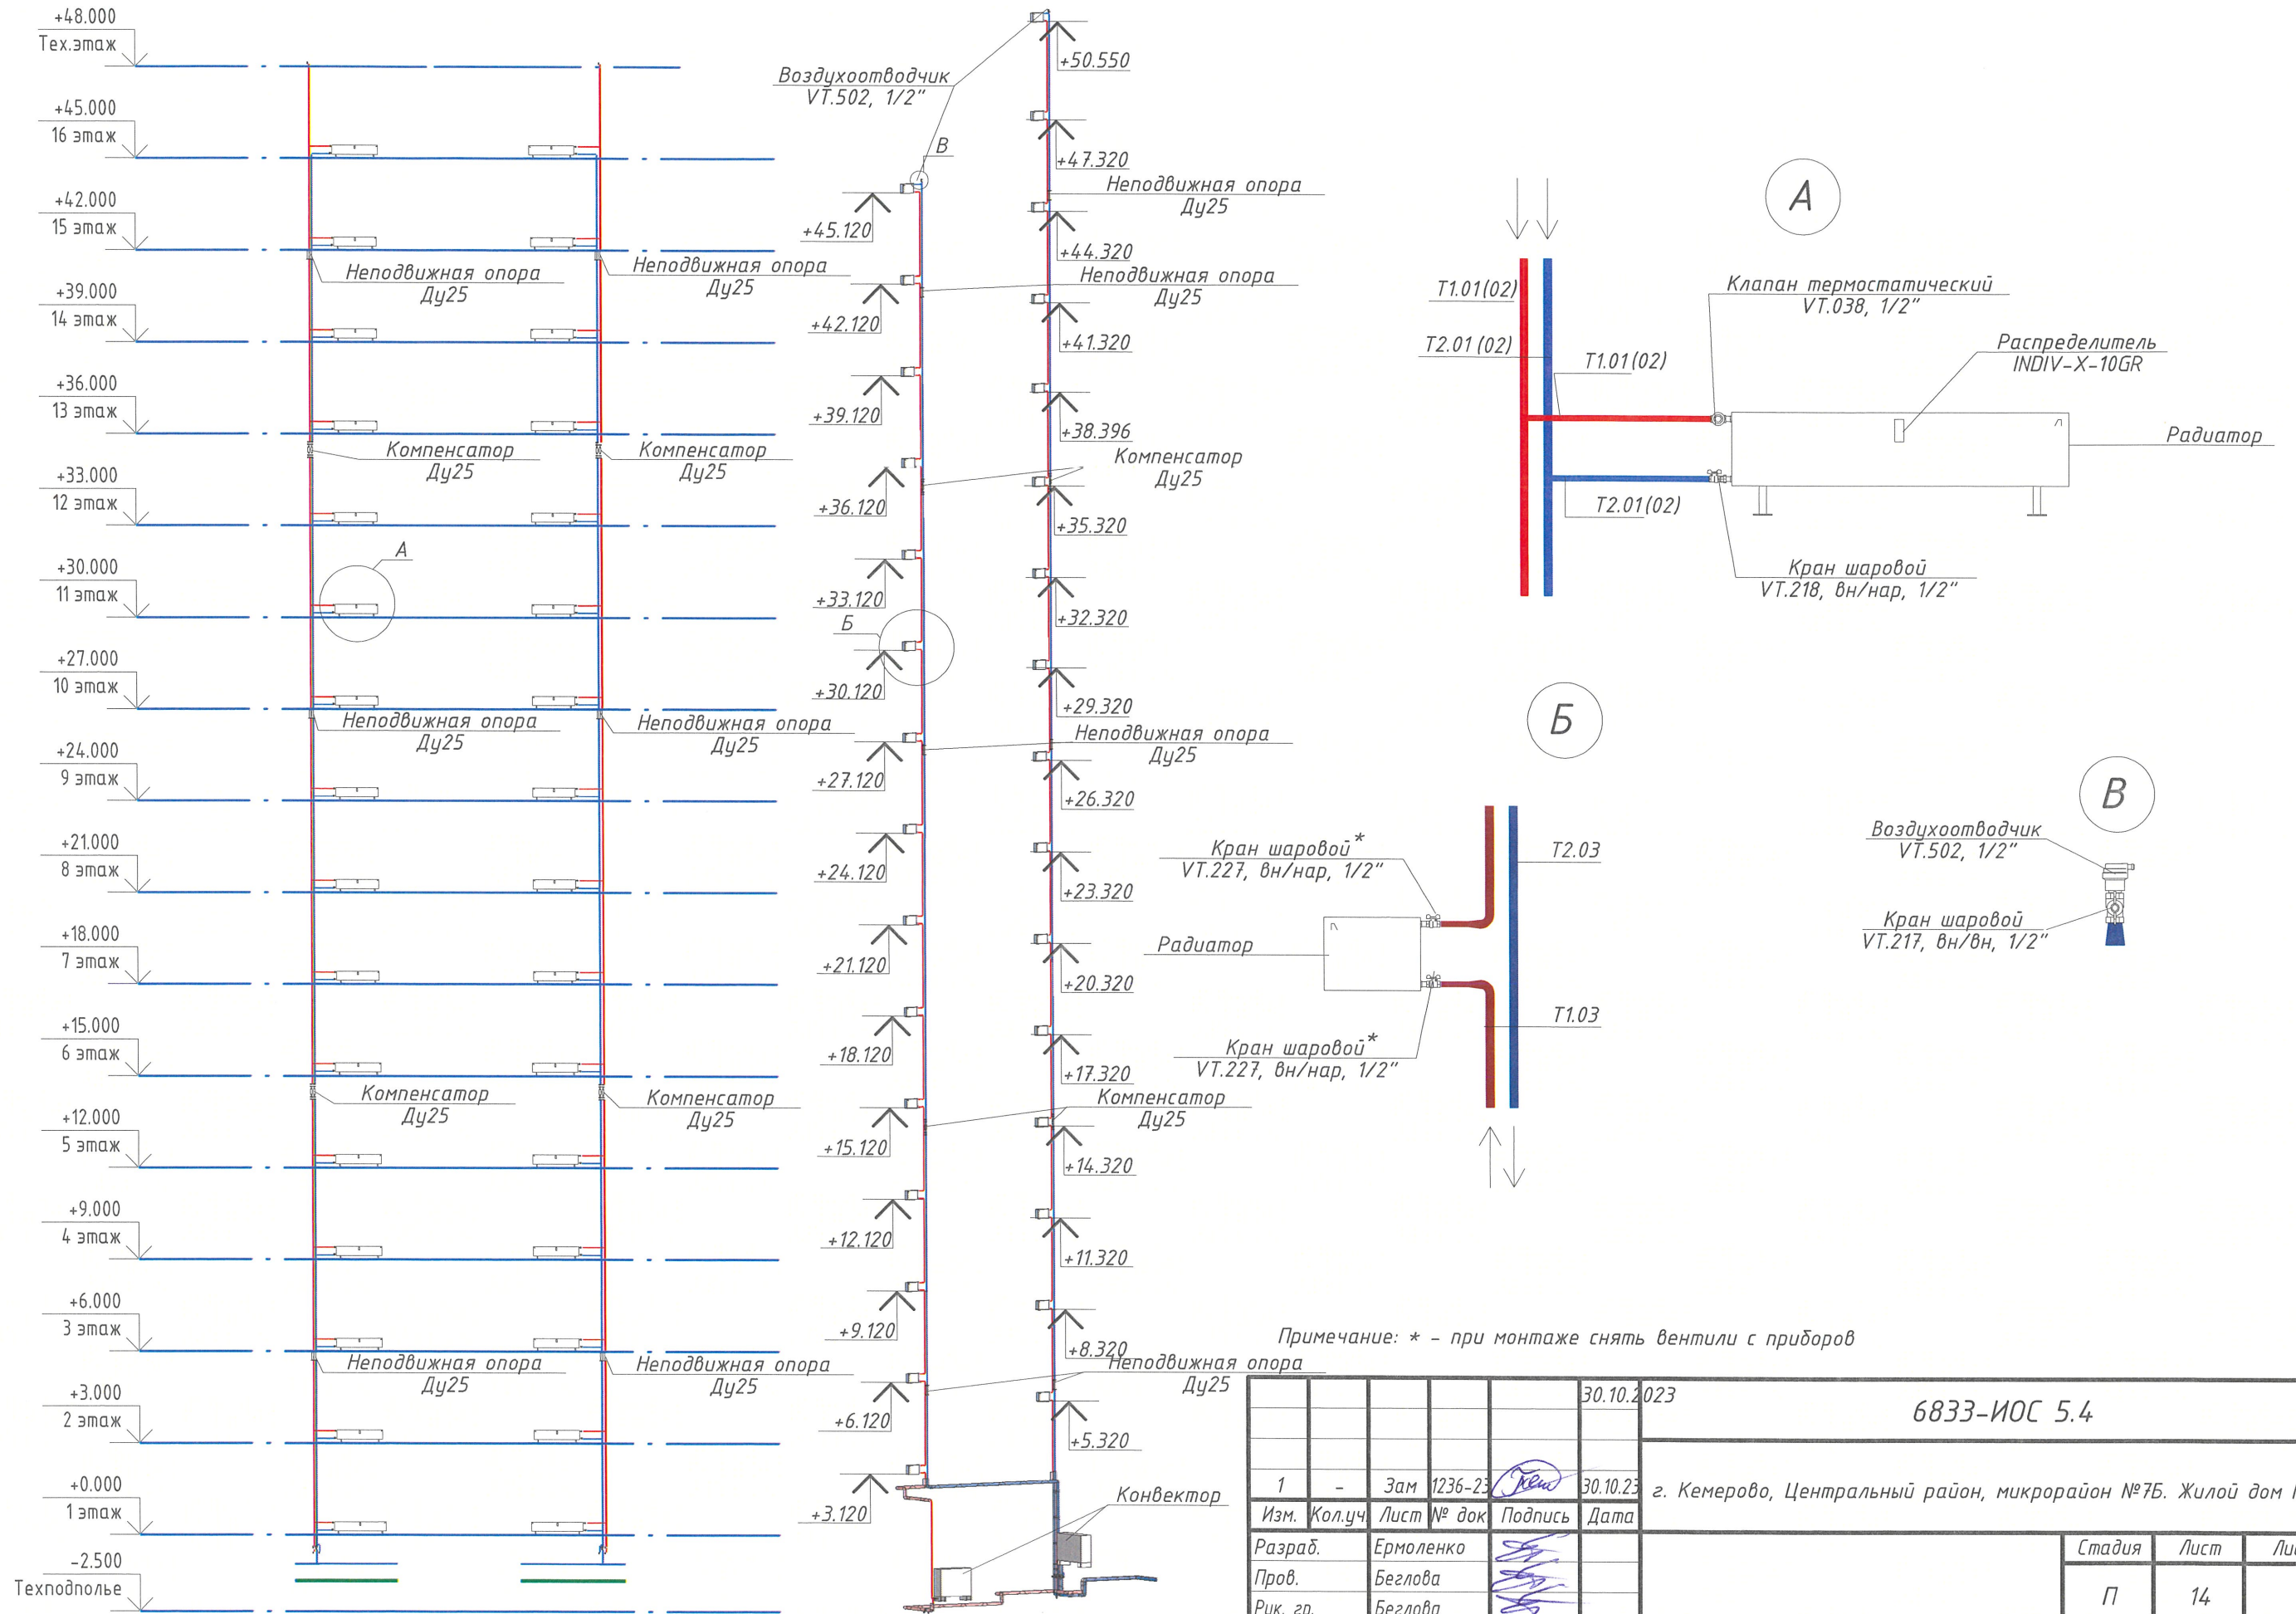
+48.000
Тех.этаж

+45.000
16 этаж

+42.000
15 этаж

+39.000
14 этаж

+36.000
13 этаж

+33.000
12 этаж

+30.000
11 этаж

+27.000
10 этаж

+24.000
9 этаж

+21.000
8 этаж

+18.000
7 этаж

+15.000
6 этаж

+12.000
5 этаж

+9.000
4 этаж

+6.000
3 этаж

+3.000
2 этаж

+0.000
1 этаж

-2.500
Техподполье

Неподвижная опора
Ду25

Неподвижная опора
Ду25

Компенсатор
Ду25

Компенсатор
Ду25

А

Неподвижная опора
Ду25

Неподвижная опора
Ду25

Компенсатор
Ду25

Компенсатор
Ду25

Неподвижная опора
Ду25

Неподвижная опора
Ду25

Воздухоотводчик
VT.502, 1/2"

В

+45.120
+42.120
+39.120
+36.120
+33.120
Б
+30.120
+27.120
+24.120
+21.120
+18.120
+15.120
+12.120
+9.120
+6.120
+3.120

+50.550
+47.320
Неподвижная опора
Ду25
+44.320
Неподвижная опора
Ду25
+41.320
+38.396
Компенсатор
Ду25
+35.320
+32.320
+29.320
Неподвижная опора
Ду25
+26.320
+23.320
+20.320
+17.320
Компенсатор
Ду25
+14.320
+11.320
+8.320
Неподвижная опора
Ду25
+5.320

Конвектор

А

Т1.01(02)
Т2.01 (02)
Т1.01(02)
Клапан термостатический
VT.038, 1/2"
Распределитель
INDIV-X-10GR
Радиатор
Т2.01(02)
Кран шаровой
VT.218, вн/нар, 1/2"

Б

Кран шаровой*
VT.227, вн/нар, 1/2"
Т2.03
Радиатор
Т1.03
Кран шаровой*
VT.227, вн/нар, 1/2"

В

Воздухоотводчик
VT.502, 1/2"
Кран шаровой
VT.217, вн/вн, 1/2"

Примечание: * - при монтаже снять вентили с приборов

| | | | | | 30.10.2023 |
|---|---|---|---|---|---|
| 1 | - | Зам | 1236-23 | | 30.10.23 |
| Изм. | Кол.уч | Лист | № док | Подпись | Дата |
| Разраб. | | Ермоленко | | | |
| Пров. | | Беглова | | | |
| Рук. гр. | | Беглова | | | |

6833-ИОС 5.4

г. Кемерово, Центральный район, микрорайон №7Б. Жилой дом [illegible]

| Стадия | Лист | Ли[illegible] |
|---|---|---|
| П | 14 | |